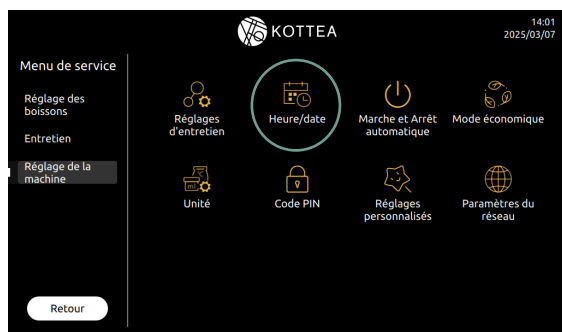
KOTTEA

14:01
2025/03/07

Menu de service

Réglage des boissons

Entretien

Réglage de la machine

Retour

Réglages d'entretien

Heure/date

Marche et Arrêt automatique

Mode économique

Unité

Code PIN

Réglages personnalisés

Paramètres du réseau